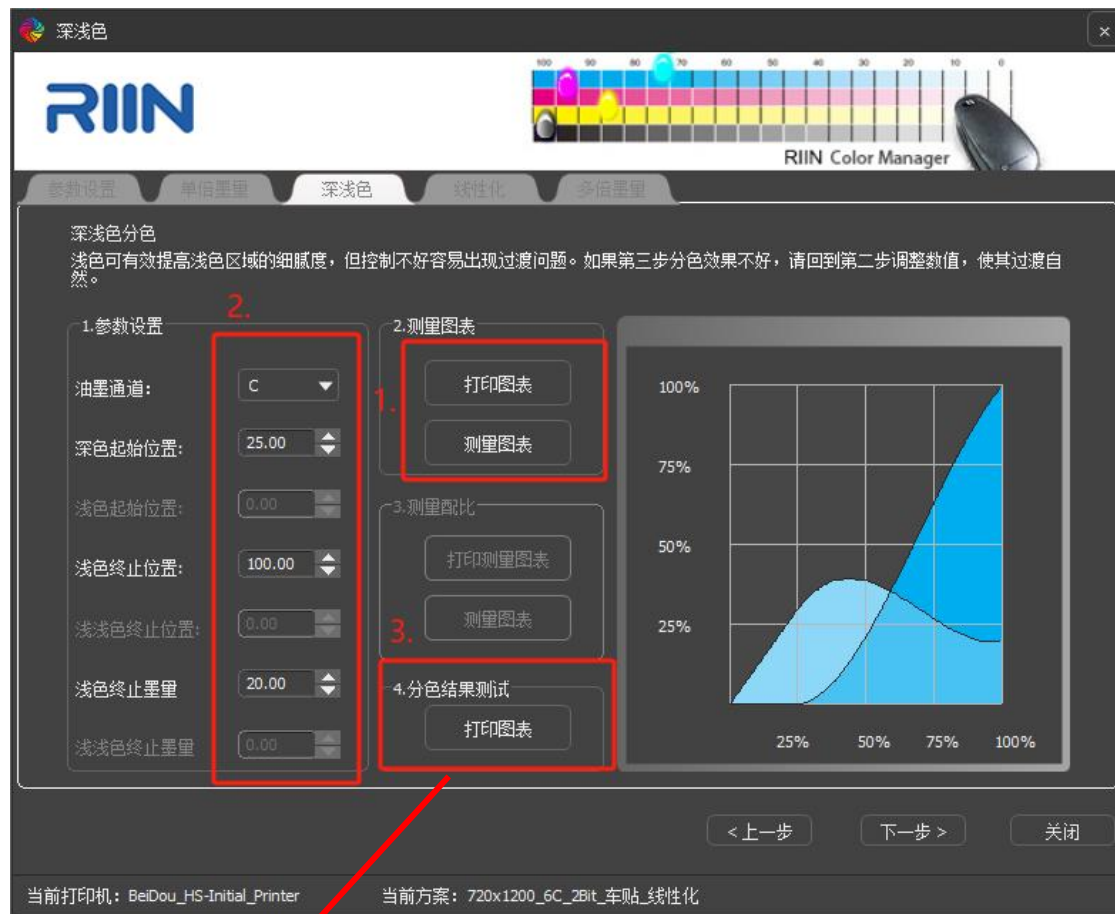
深浅色

RIIN

100 90 80 70 60 50 40 30 20 10 0

RIIN Color Manager

参数设置 单倍墨量 深浅色 线性化 多倍墨量

深浅色分色
浅色可有效提高浅色区域的细腻度，但控制不好容易出现过渡问题。如果第三步分色效果不好，请回到第二步调整数值，使其过渡自然。

1.参数设置

2.

油墨通道: C

深色起始位置: 25.00

浅色起始位置: 0.00

浅色终止位置: 100.00

浅浅色终止位置: 0.00

浅色终止墨量 20.00

浅浅色终止墨量 0.00

2.测量图表

1.

打印图表

测量图表

3.测量配比

打印测量图表

测量图表

3.

4.分色结果测试

打印图表

100%

75%

50%

25%

25% 50% 75% 100%

< 上一步 下一步 > 关闭

当前打印机：BeiDou_HS-Initial_Printer 当前方案：720x1200_6C_2Bit_车贴_线性化